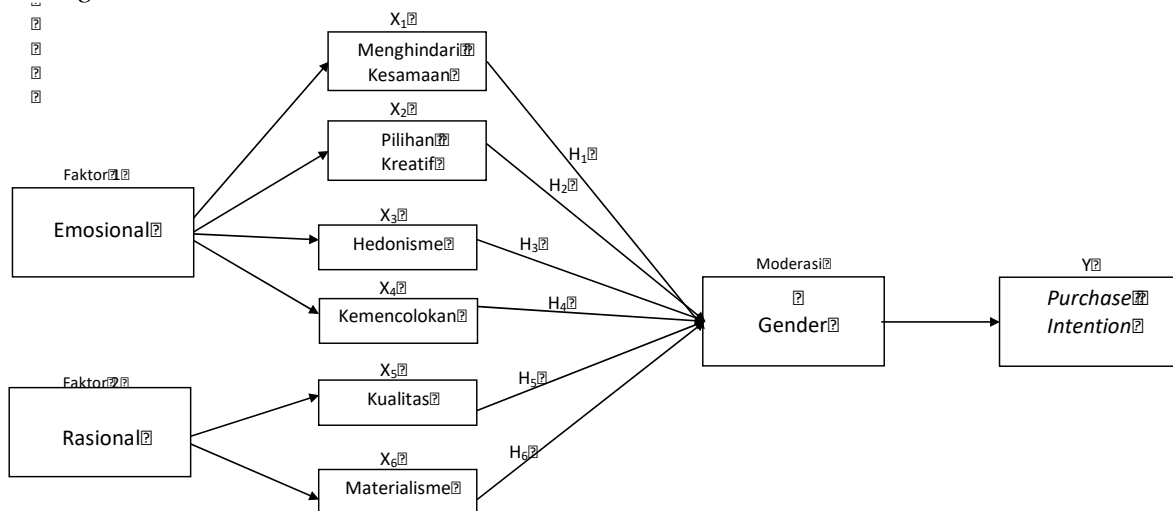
$X_1$
Menghindari Kesamaan

$X_2$
Pilihan Kreatif

Faktor 1
Emosional

$X_3$
Hedonisme

$X_4$
Kemencolokan

Faktor 2
Rasional

$X_5$
Kualitas

$X_6$
Materialisme

$H_1$
$H_2$
$H_3$
$H_4$
$H_5$
$H_6$

Moderasi
Gender

Y
*Purchase Intention*